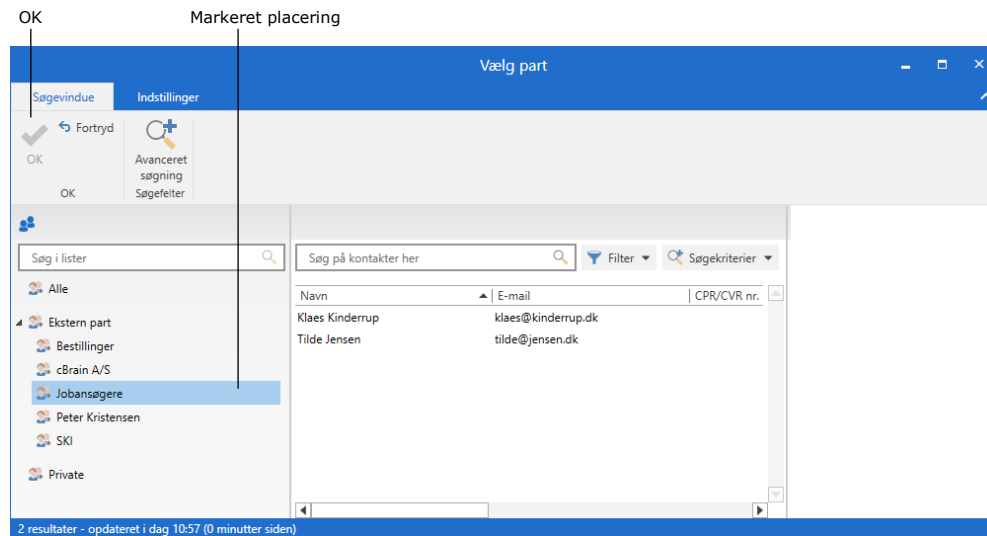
OK

Markeret placering

Vælg part

Søgevindue

Indstillinger

OK

Fortryd

Avanceret søgning

OK

Søgefelter

Søg i lister

Alle

Ekstern part

Bestillinger

cBrain A/S

Jobansøgere

Peter Kristensen

SKI

Private

Søg på kontakter her

Filter

Søgekriterier

| Navn | E-mail | CPR/CVR nr. |
|---|---|---|
| Klaes Kinderrup | klaes@kinderrup.dk | |
| Tilde Jensen | tilde@jensen.dk | |

2 resultater - opdateret i dag 10:57 (0 minutter siden)